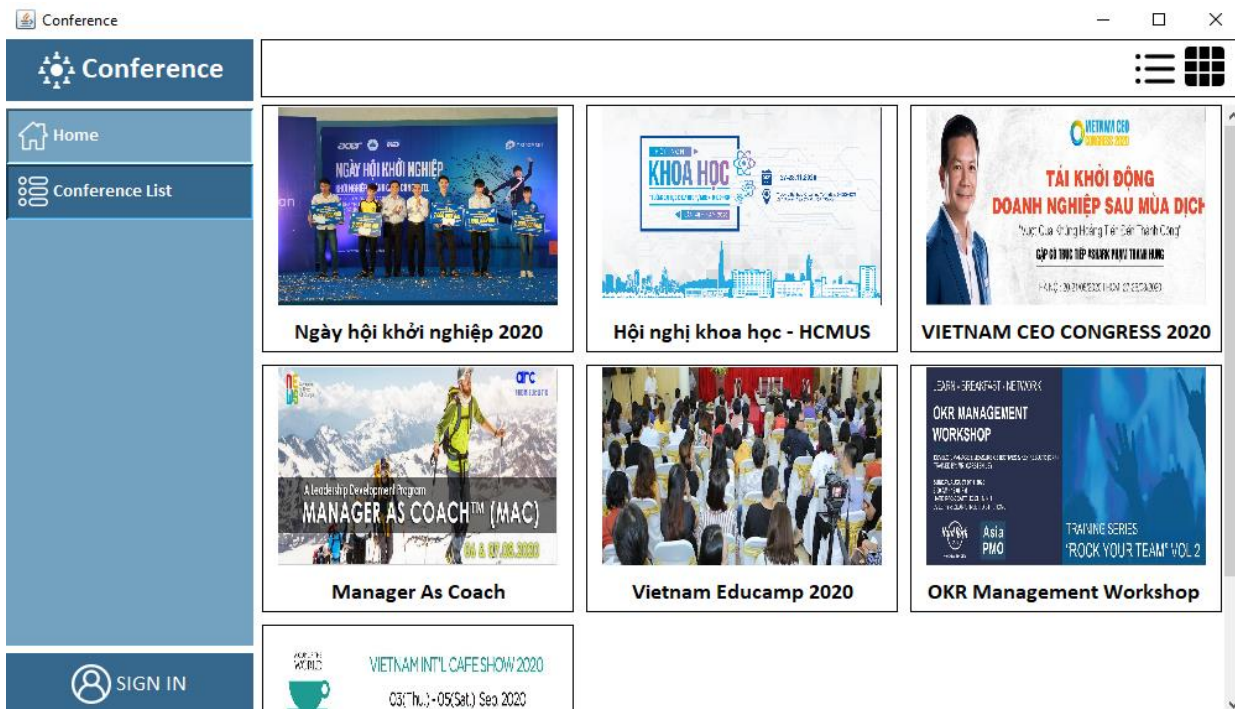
Conference

Conference

Home

Conference List

SIGN IN

acer

NGÀY HỘI KHỞI NGHIỆP

Ngày hội khởi nghiệp 2020

KHOA HỌC

Hội nghị khoa học - HCMUS

VIETNAM CEO CONGRESS 2020

TÁI KHỞI ĐỘNG DOANH NGHIỆP SAU MÙA DỊCH

"Vượt Qua Khủng Hoảng Tiến Đến Thành Công"

GẶP GỠ TRỰC TIẾP ANH PHẠM THANH HƯNG

VIETNAM CEO CONGRESS 2020

arc

A Leadership Development Program

MANAGER AS COACH™ (MAC)

06 & 07.06.2020

Manager As Coach

Vietnam Educamp 2020

LEARN • BREAKFAST • NETWORK

OKR MANAGEMENT WORKSHOP

Asia PMO

TRAINING SERIES "ROCK YOUR TEAM" VOL 2

OKR Management Workshop

VIETNAM INT'L CAFE SHOW 2020

03(Thu.) - 05(Sat.) Sep 2020